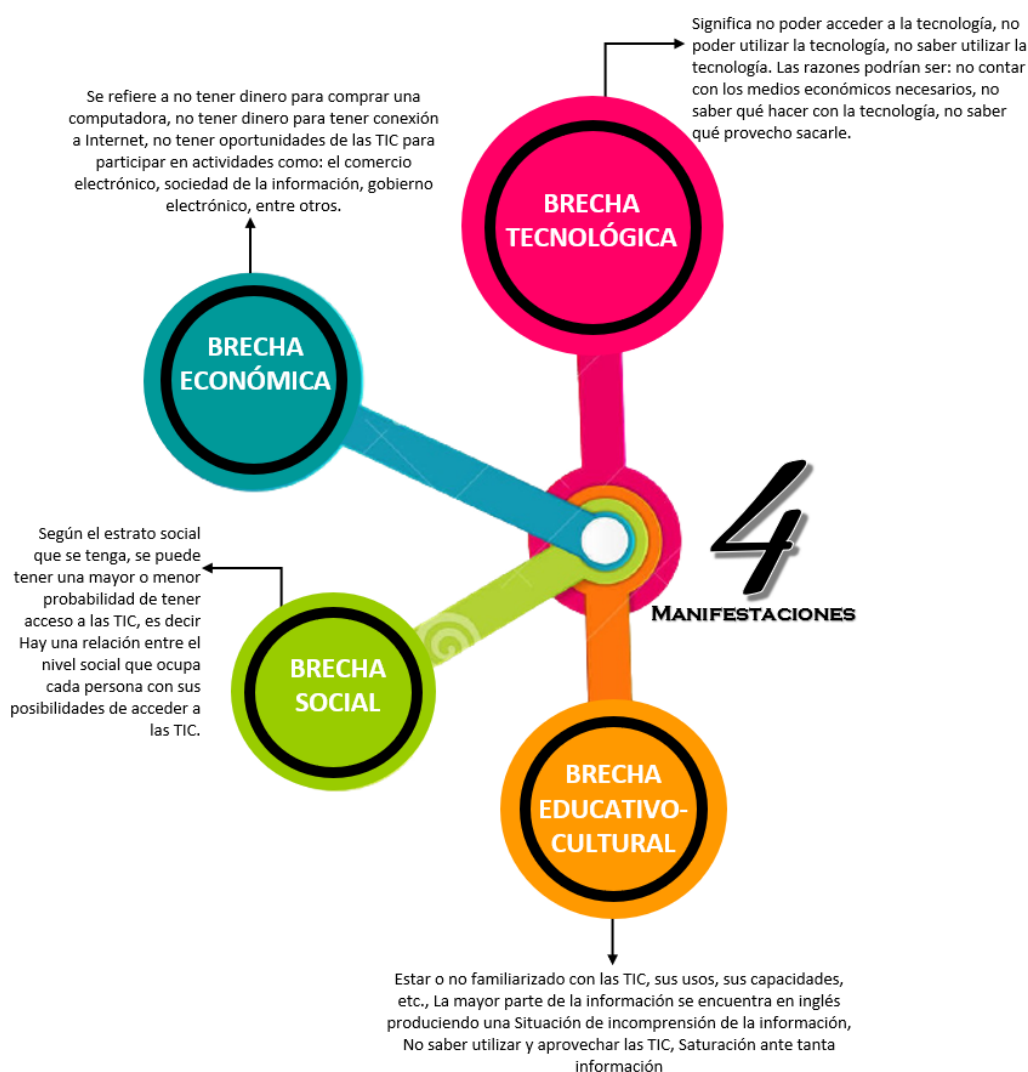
Significa no poder acceder a la tecnología, no poder utilizar la tecnología, no saber utilizar la tecnología. Las razones podrían ser: no contar con los medios económicos necesarios, no saber qué hacer con la tecnología, no saber qué provecho sacarle.

Se refiere a no tener dinero para comprar una computadora, no tener dinero para tener conexión a Internet, no tener oportunidades de las TIC para participar en actividades como: el comercio electrónico, sociedad de la información, gobierno electrónico, entre otros.

BRECHA TECNOLÓGICA

BRECHA ECONÓMICA

4

Manifestaciones

Según el estrato social que se tenga, se puede tener una mayor o menor probabilidad de tener acceso a las TIC, es decir Hay una relación entre el nivel social que ocupa cada persona con sus posibilidades de acceder a las TIC.

BRECHA SOCIAL

BRECHA EDUCATIVO-CULTURAL

Estar o no familiarizado con las TIC, sus usos, sus capacidades, etc., La mayor parte de la información se encuentra en inglés produciendo una Situación de incomprensión de la información, No saber utilizar y aprovechar las TIC, Saturación ante tanta información